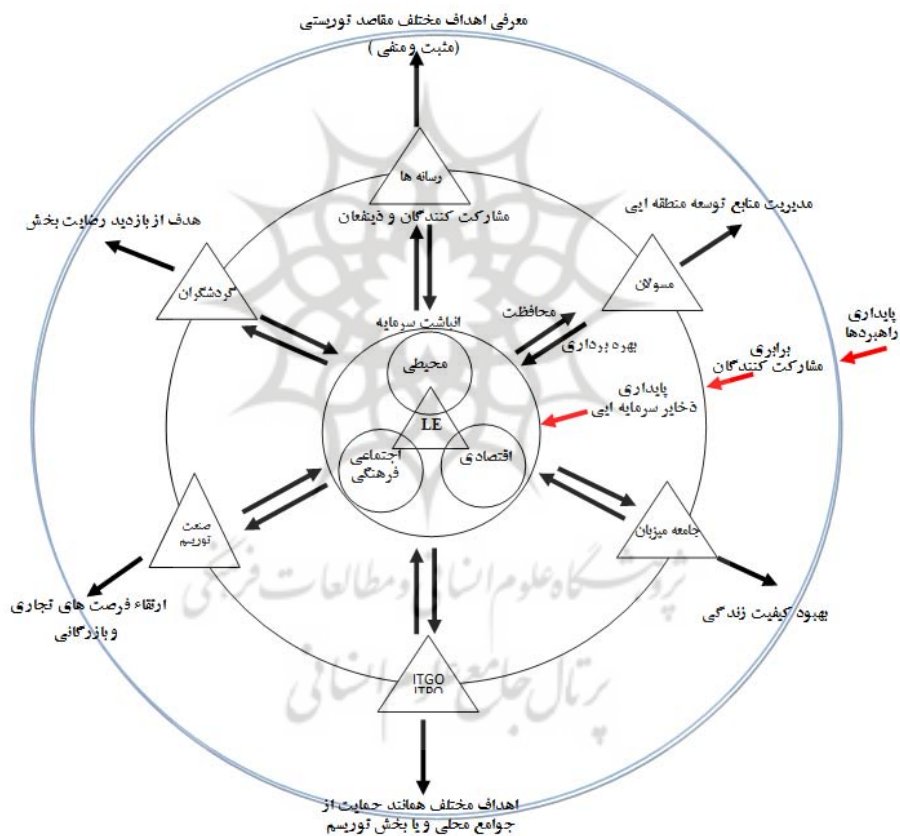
معرفی اهداف مختلف مقاصد توریستی
(مثبت و منفی)

رسانه ها

مشارکت کنندگان و ذینفعان

هدف از بازدید رضایت بخش

گردشگران

مدیریت منابع توسعه منطقه ایی

مسولان

انباشت سرمایه

محافظت

بهره برداری

پایداری
راهبردها

برابری
مشارکت کنندگان

پایداری
ذخایر سرمایه ایی

محیطی

LE

اجتماعی
فرهنگی

اقتصادی

صنعت
توریسم

جامعه میزبان

ارتقاء فرصت های تجاری
و بازرگانی

بهبود کیفیت زندگی

ITGO

اهداف مختلف همانند حمایت از
جوامع محلی و یا بخش توریسم

پژوهشگاه علوم انسانی و مطالعات فرهنگی
پرتال جامع علوم انسانی